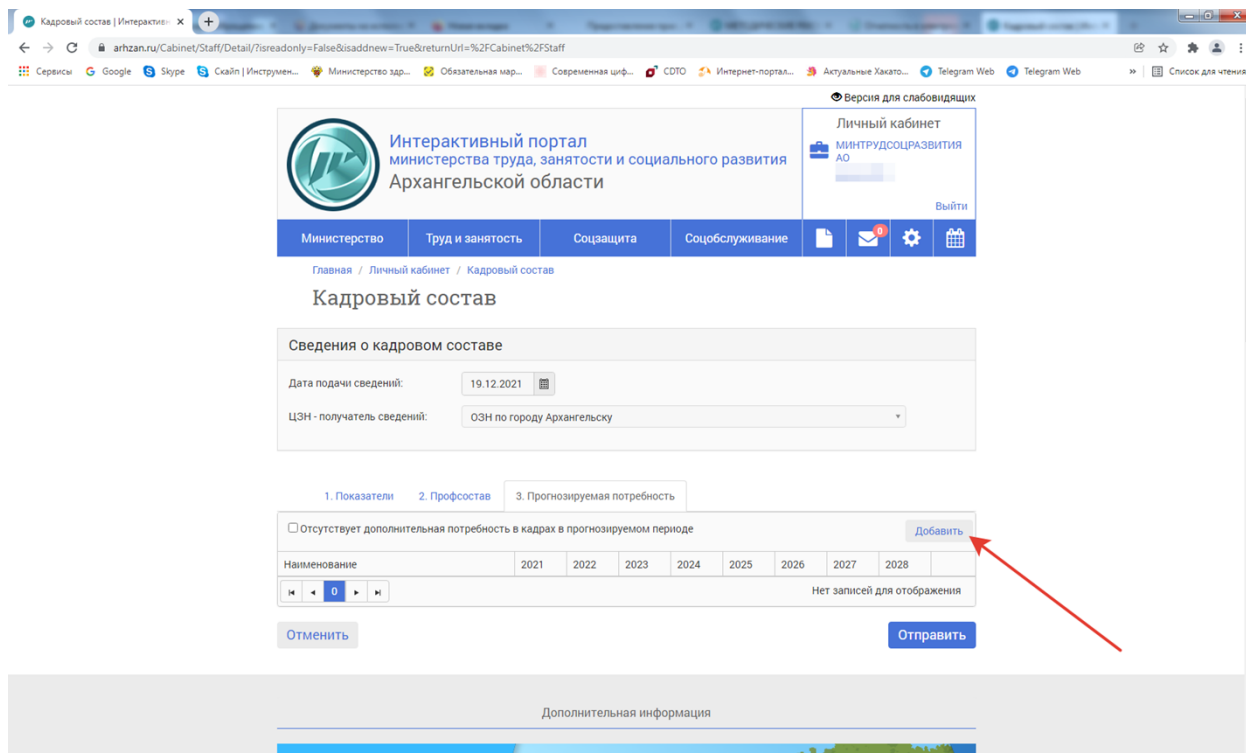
Кадровый состав | Интерактив ×

arhzan.ru/Cabinet/Staff/Detail/?isreadonly=False&isaddnew=True&returnUrl=%2FCabinet%2FStaff

Сервисы Google Skype Скайп | Инструмен... Министерство здр... Обязательная мар... Современная циф... CDTO Интернет-портал... Актуальные Хакато... Telegram Web Telegram Web » Список для чтения

Версия для слабовидящих

Интерактивный портал
министерства труда, занятости и социального развития
Архангельской области

Личный кабинет
МИНТРУДСОЦРАЗВИТИЯ АО
Выйти

Министерство | Труд и занятость | Соцзащита | Соцобслуживание | 0

Главная / Личный кабинет / Кадровый состав

Кадровый состав

Сведения о кадровом составе

Дата подачи сведений: 19.12.2021

ЦЗН - получатель сведений: ОЗН по городу Архангельску

1. Показатели | 2. Профсостав | 3. Прогнозируемая потребность

Отсутствует дополнительная потребность в кадрах в прогнозируемом периоде

Добавить

| Наименование | 2021 | 2022 | 2023 | 2024 | 2025 | 2026 | 2027 | 2028 |
|---|---|---|---|---|---|---|---|---|

0

Нет записей для отображения

Отменить

Отправить

Дополнительная информация